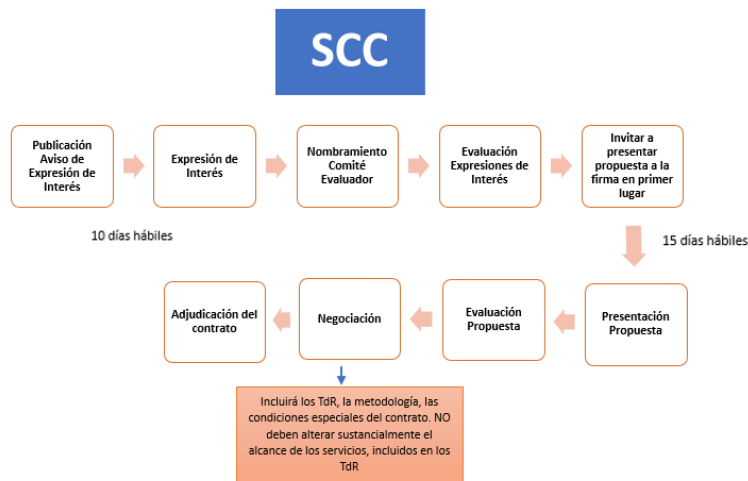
SCC

Publicación Aviso de Expresión de Interés

Expresión de Interés

Nombramiento Comité Evaluador

Evaluación Expresiones de Interés

Invitar a presentar propuesta a la firma en primer lugar

10 días hábiles

15 días hábiles

Presentación Propuesta

Evaluación Propuesta

Negociación

Adjudicación del contrato

Incluirá los TdR, la metodología, las condiciones especiales del contrato. NO deben alterar sustancialmente el alcance de los servicios, incluidos en los TdR